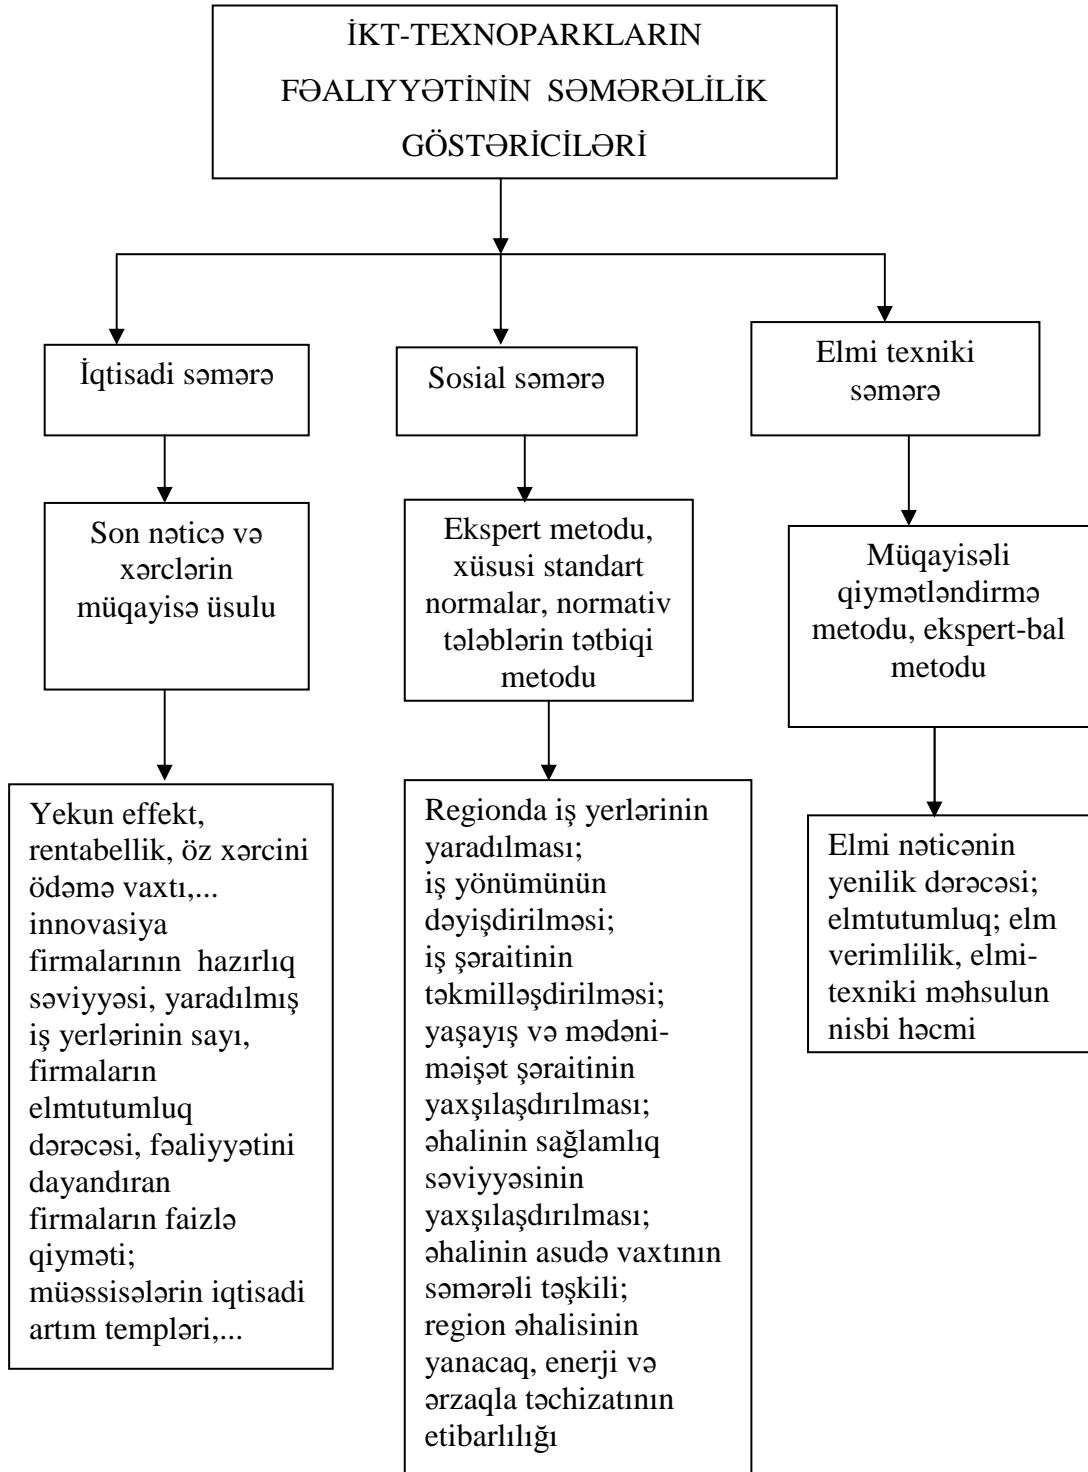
İKT-TEXNOPARKLARIN FƏALIYYƏTİNİN SƏMƏRƏLİLİK GÖSTƏRİCİLƏRİ

İqtisadi səmərə

Sosial səmərə

Elmi texniki səmərə

Son nəticə və xərclərin müqayisə üsulu

Ekspert metodu, xüsusi standart normalar, normativ tələblərin tətbiqi metodu

Müqayisəli qiymətləndirmə metodu, ekspert-bal metodu

Yekun effekt, rentabellik, öz xərcini ödəmə vaxtı,... innovasiya firmalarının hazırlıq səviyyəsi, yaradılmış iş yerlərinin sayı, firmaların elmtutumluq dərəcəsi, fəaliyyətini dayandıran firmaların faizlə qiyməti; müəssisələrin iqtisadi artım templəri,...

Regionda iş yerlərinin yaradılması; iş yönümünün dəyişdirilməsi; iş şəraitinin təkmilləşdirilməsi; yaşayış və mədəni-məişət şəraitinin yaxşılaşdırılması; əhalinin sağlamlıq səviyyəsinin yaxşılaşdırılması; əhalinin asudə vaxtının səmərəli təşkili; region əhalisinin yanacaq, enerji və ərzaqla təchizatının etibarlılığı

Elmi nəticənin yenilik dərəcəsi; elmtutumluq; elm verimlilik, elmi-texniki məhsulun nisbi həcmi